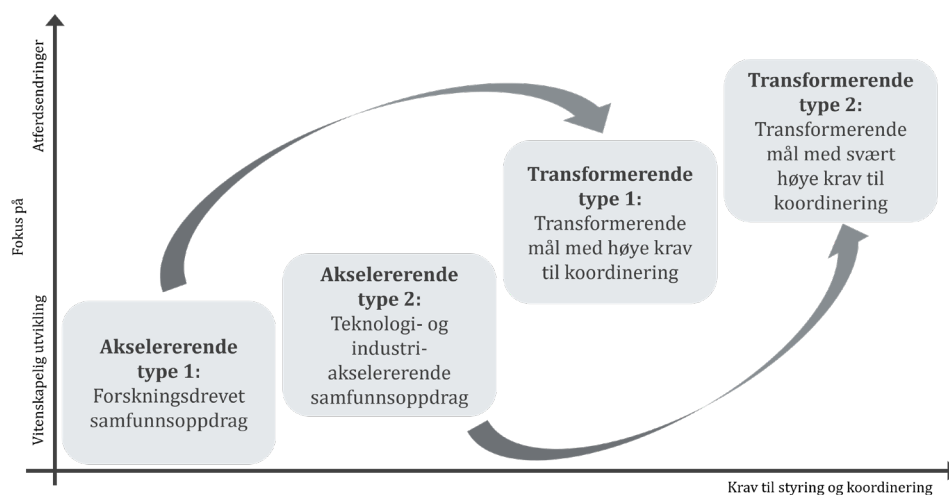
Atferdsendringer

Fokus på

Vitenskapelig utvikling

Akselererende type 1: Forskningsdrevet samfunnsoppdrag

Akselererende type 2: Teknologi- og industriakselererende samfunnsoppdrag

Transformerende type 1: Transformerende mål med høye krav til koordinering

Transformerende type 2: Transformerende mål med svært høye krav til koordinering

Krav til styring og koordinering